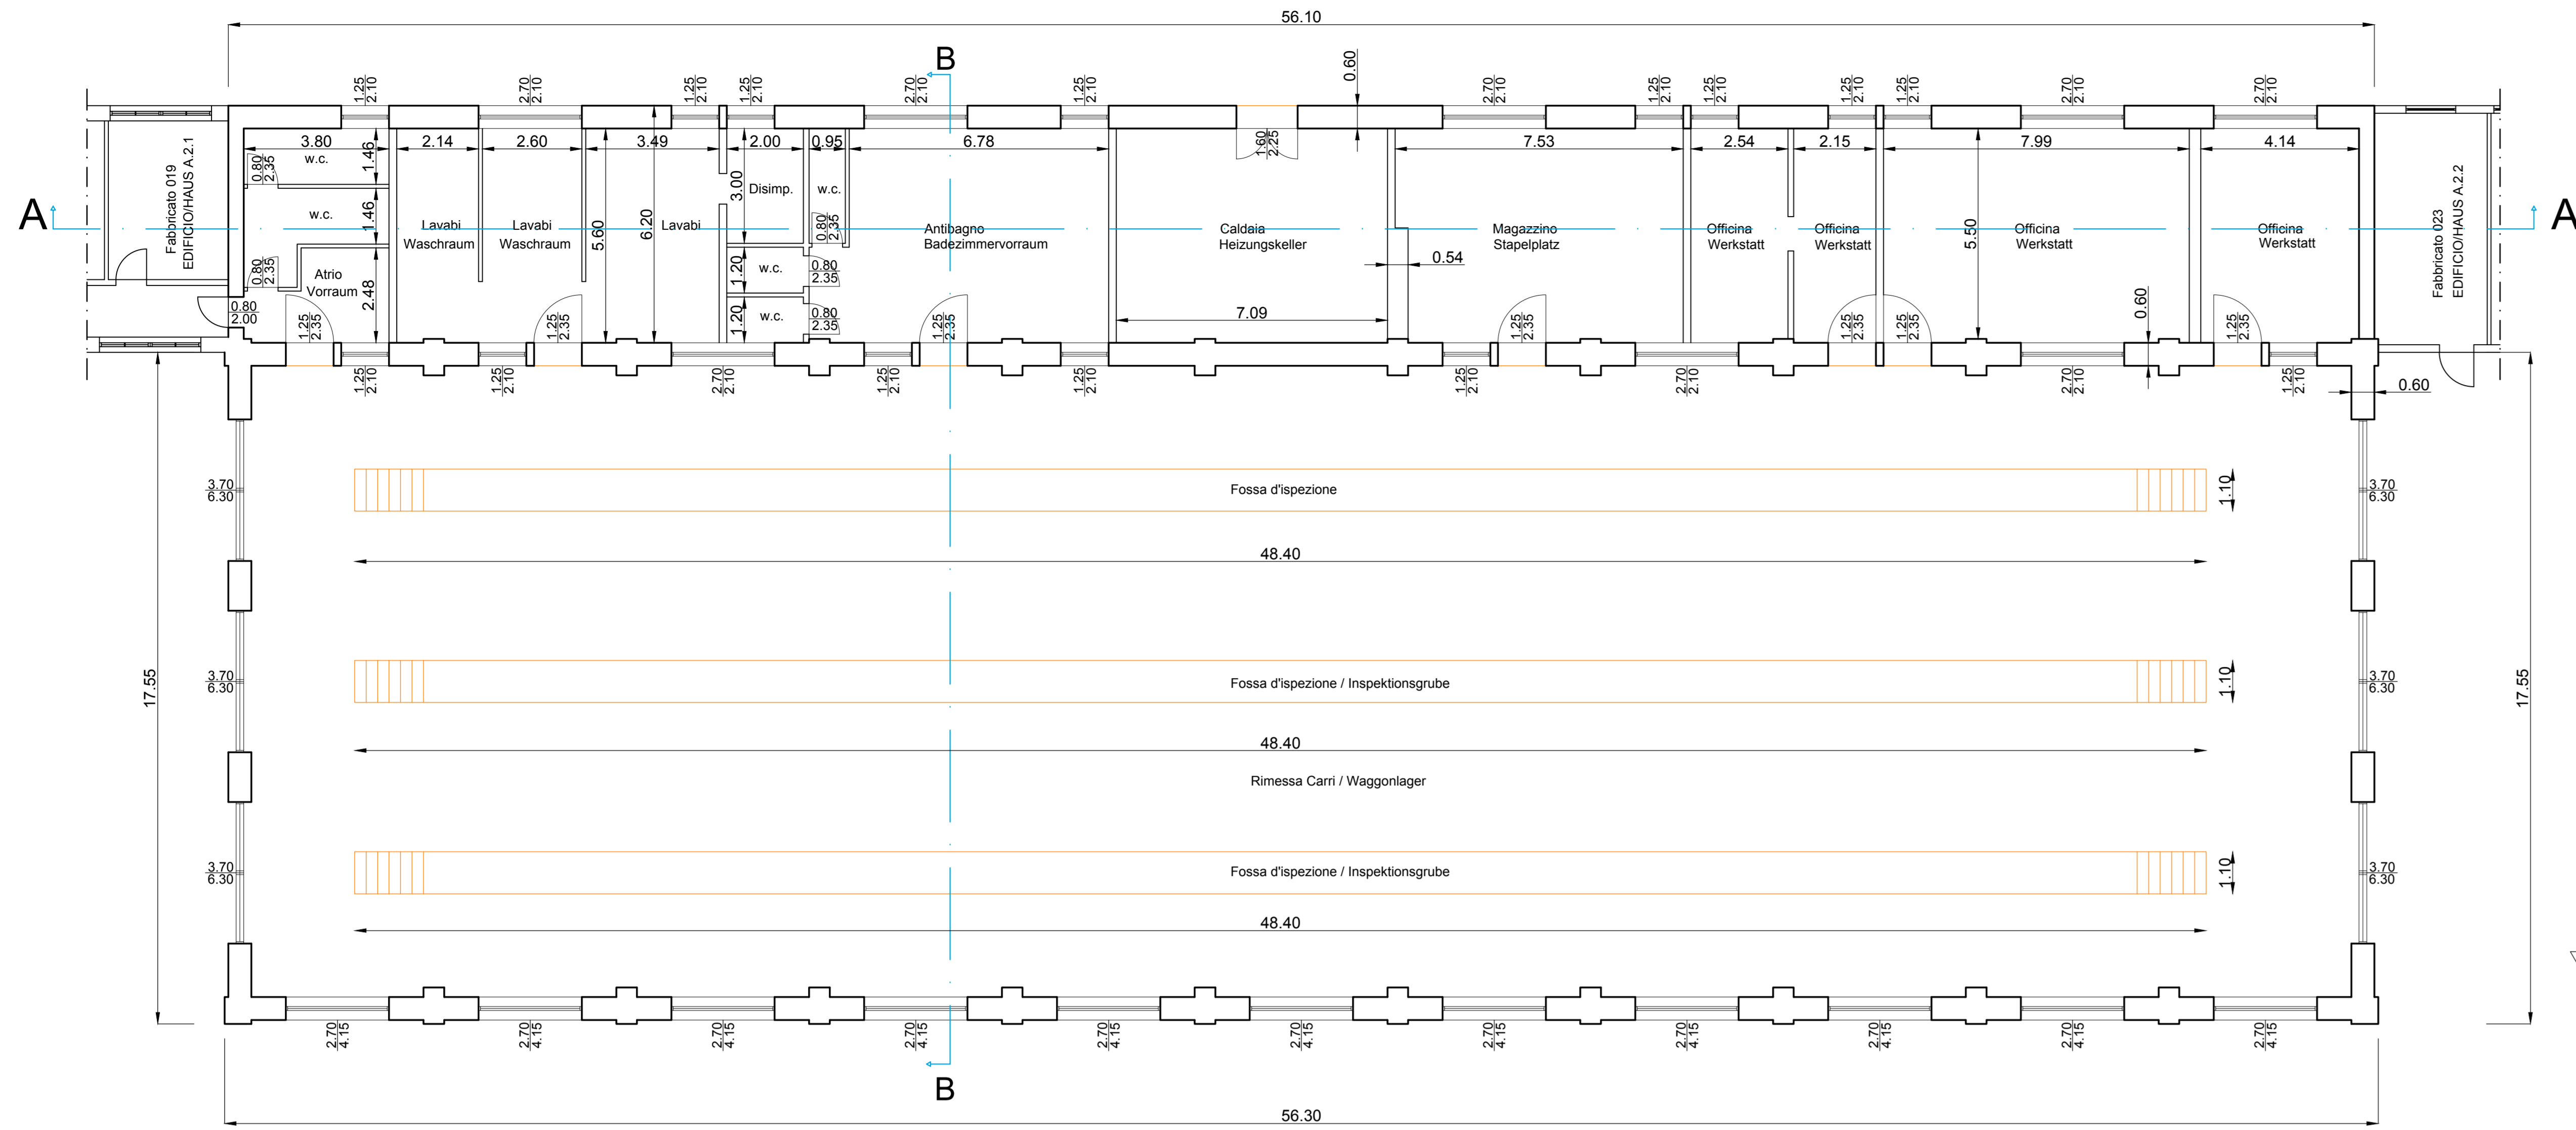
56.10

B

A

A

Fabbricato 019
EDIFICIO/HAUS A.2.1

Fabbricato 023
EDIFICIO/HAUS A.2.2

1.25
2.10

2.70
2.10

1.25
2.10

1.25
2.10

2.70
2.10

1.25
2.10

0.60

2.70
2.10

1.25
2.10

1.25
2.10

1.25
2.10

1.25
2.10

2.70
2.10

2.70
2.10

3.80

2.14

2.60

3.49

2.00

0.95

6.78

7.53

2.54

2.15

7.99

4.14

w.c.

1.46

0.80
2.35

w.c.

1.46

Lavabi
Waschraum

Lavabi
Waschraum

5.60

6.20

Lavabi

3.00

Disimp.

w.c.

0.80
2.35

Antibagno
Badezimmervorraum

1.60
2.25

Caldaia
Heizungskeller

Magazzino
Stapelplatz

Officina
Werkstatt

Officina
Werkstatt

5.50

Officina
Werkstatt

Officina
Werkstatt

0.80
2.35

Atrio
Vorraum

2.48

1.20

w.c.

0.80
2.35

0.54

0.80
2.00

1.25
2.35

1.25
2.35

1.20

w.c.

0.80
2.35

1.25
2.35

7.09

1.25
2.35

1.25
2.35

1.25
2.35

0.60

1.25
2.35

1.25
2.10

1.25
2.10

2.70
2.10

1.25
2.10

1.25
2.10

1.25
2.10

2.70
2.10

2.70
2.10

1.25
2.10

0.60

3.70
6.30

Fossa d'ispezione

1.10

3.70
6.30

48.40

17.55

3.70
6.30

Fossa d'ispezione / Inspektionsgrube

1.10

3.70
6.30

17.55

48.40

Rimessa Carri / Waggonlager

3.70
6.30

Fossa d'ispezione / Inspektionsgrube

1.10

3.70
6.30

48.40

2.70
4.15

2.70
4.15

2.70
4.15

2.70
4.15

2.70
4.15

2.70
4.15

2.70
4.15

2.70
4.15

2.70
4.15

2.70
4.15

2.70
4.15

B

56.30